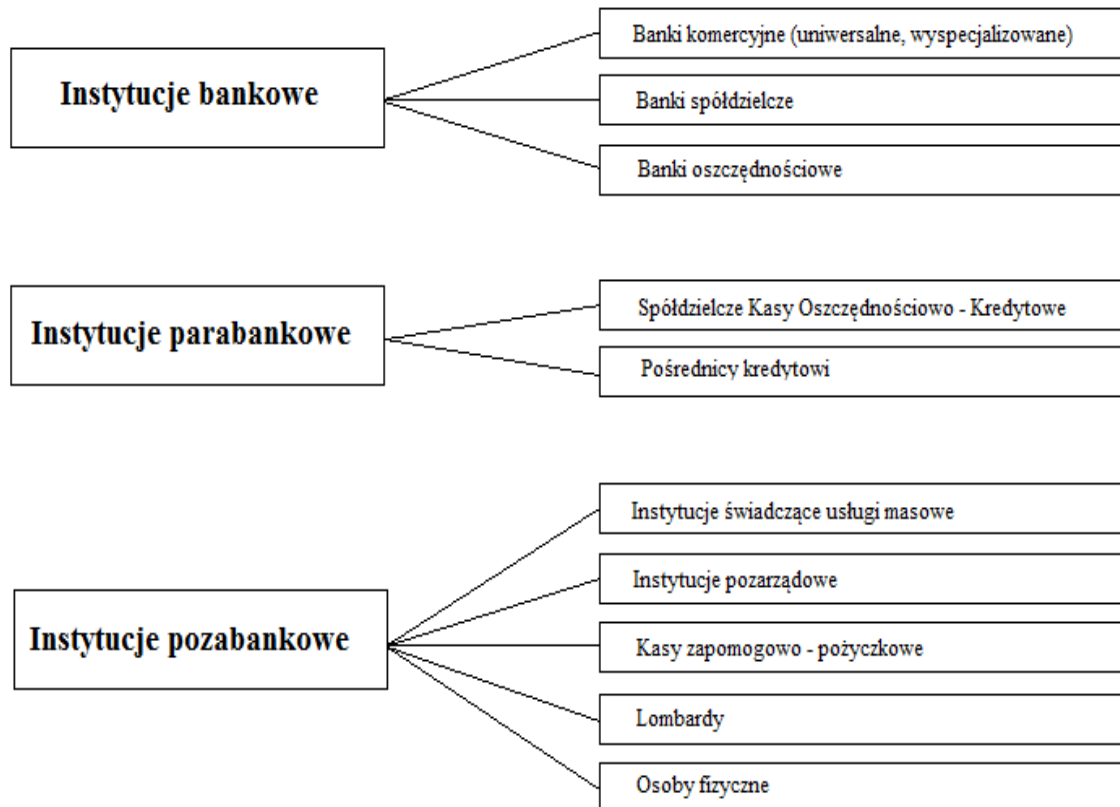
Instytucje bankowe

Banki komercyjne (uniwersalne, wyspecjalizowane)

Banki spółdzielcze

Banki oszczędnościowe

Instytucje parabankowe

Spółdzielcze Kasy Oszczędnościowo - Kredytowe

Pośrednicy kredytowi

Instytucje pozabankowe

Instytucje świadczące usługi masowe

Instytucje pozarządowe

Kasy zapomogowo - pożyczkowe

Lombardy

Osoby fizyczne